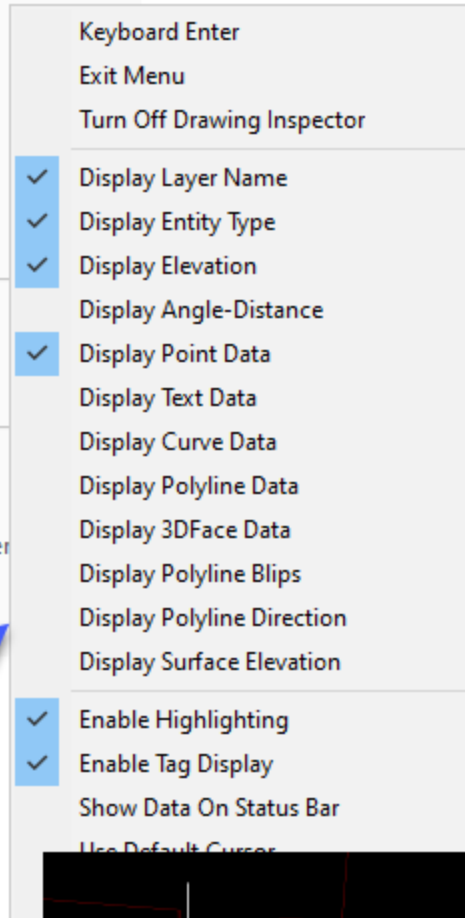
Keyboard Enter
Exit Menu
Turn Off Drawing Inspector

✓ Display Layer Name
✓ Display Entity Type
✓ Display Elevation
Display Angle-Distance
✓ Display Point Data
Display Text Data
Display Curve Data
Display Polyline Data
Display 3DFace Data
Display Polyline Blips
Display Polyline Direction
Display Surface Elevation

✓ Enable Highlighting
✓ Enable Tag Display
Show Data On Status Bar
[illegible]